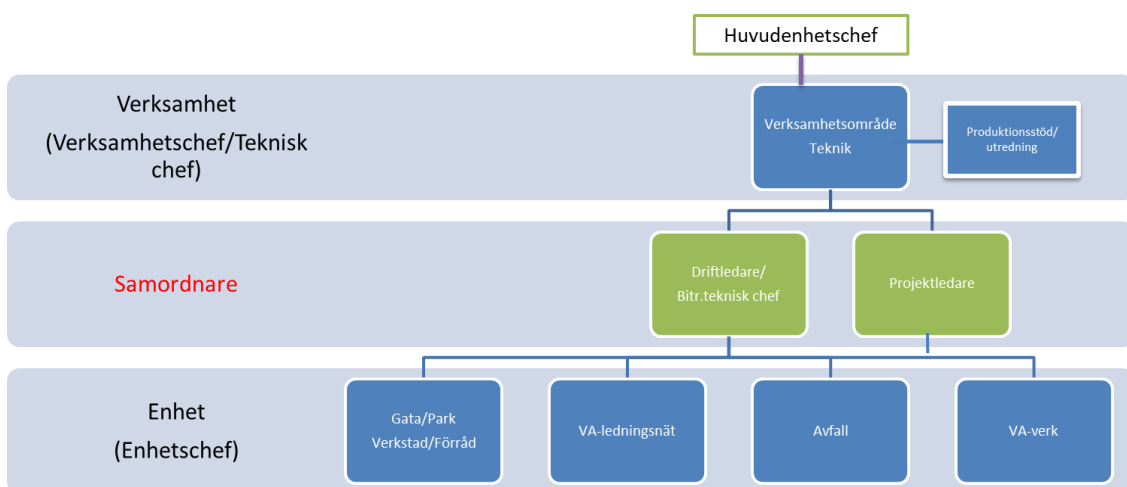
Huvudenhetschef

Verksamhet
(Verksamhetschef/Teknisk chef)

Verksamhetsområde Teknik

Produktionsstöd/ utredning

Samordnare

Driftledare/ Bitr.teknisk chef

Projektledare

Enhet
(Enhetschef)

Gata/Park
Verkstad/Förråd

VA-ledningsnät

Avfall

VA-verk